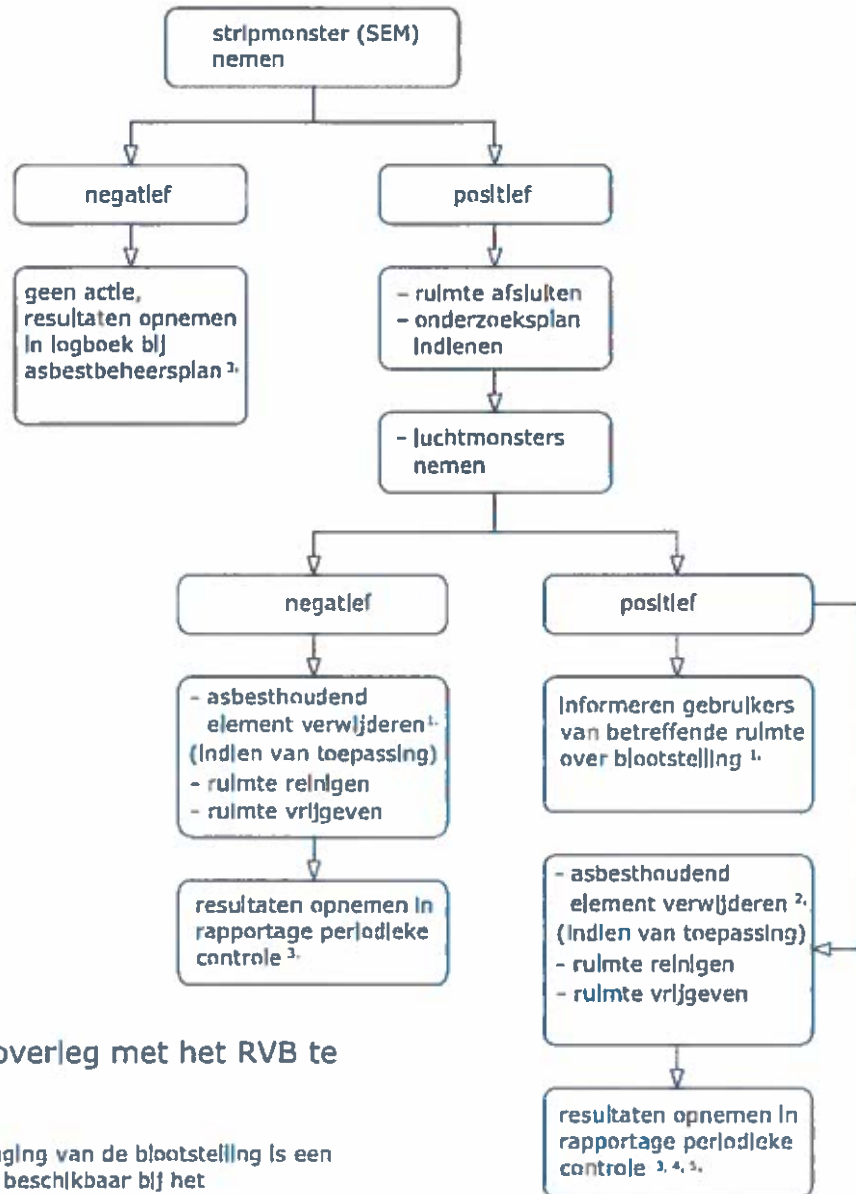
stripmonster (SEM) nemen

negatief

positief

geen actie, resultaten opnemen in logboek bij asbestbeheersplan ³.

- ruimte afsluiten
- onderzoeksplan indienen

- luchtmonsters nemen

negatief

positief

- asbesthoudend element verwijderen ¹. (indien van toepassing)
- ruimte reinigen
- ruimte vrijgeven

informeren gebruikers van betreffende ruimte over blootstelling ¹.

resultaten opnemen in rapportage periodieke controle ³.

- asbesthoudend element verwijderen ². (indien van toepassing)
- ruimte reinigen
- ruimte vrijgeven

overleg met het RVB te

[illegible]ging van de blootstelling is een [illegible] beschikbaar bij het

resultaten opnemen in rapportage periodieke controle ³, ⁴, ⁵.